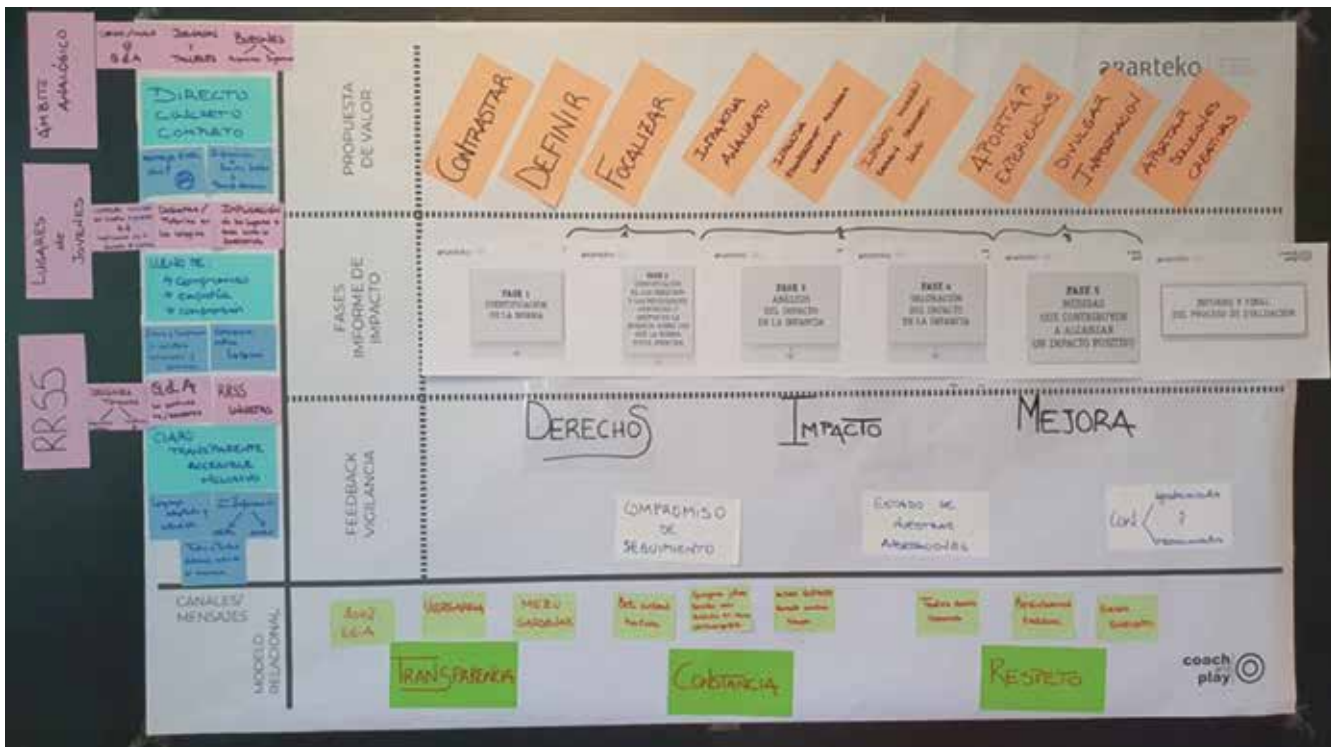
ÁMBITO ANALÓGICO

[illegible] B.E.A

Jornadas Talleres

Buzones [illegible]

DIRECTO CONCRETO COMPACTO

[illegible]

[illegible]

LUGARES DE JÓVENES

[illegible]

Diagnosis / Trabajo en los colegios

Implicación de los jóvenes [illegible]

LLENO DE: compromiso, empatía, comprensión

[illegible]

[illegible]

RRSS

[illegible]

G.d.A

RRSS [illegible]

CLARO TRANSPARENTE ACCESIBLE INCLUSIVO

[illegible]

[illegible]

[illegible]

ararteko

PROPUESTA DE VALOR

CONTRASTAR

DEFINIR

FOCALIZAR

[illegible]

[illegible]

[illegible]

APORTAR EXPERIENCIAS

DIVULGAR INFORMACIÓN

APORTAR SOLUCIONES CREATIVAS

FASES INFORME DE IMPACTO

FASE 1 IDENTIFICACIÓN DE LA NORMA

FASE 2 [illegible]

FASE 3 ANÁLISIS DEL IMPACTO EN LA INFANCIA

FASE 4 VALORACIÓN DEL IMPACTO EN LA INFANCIA

FASE 5 MEDIDAS QUE CONTRIBUYEN A ALCANZAR UN IMPACTO POSITIVO

INFORME Y FINAL DEL PROCESO DE EVALUACIÓN

FEEDBACK VIGILANCIA

DERECHOS

IMPACTO

MEJORA

COMPROMISO DE SEGUIMIENTO

ESTADO DE ASPECTOS ABORDADOS

Con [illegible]

CANALES/ MENSAJES

MODELO RELACIONAL

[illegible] BEA

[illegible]

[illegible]

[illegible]

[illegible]

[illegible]

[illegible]

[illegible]

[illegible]

TRANSPARENCIA

CONSTANCIA

RESPETO

coach play